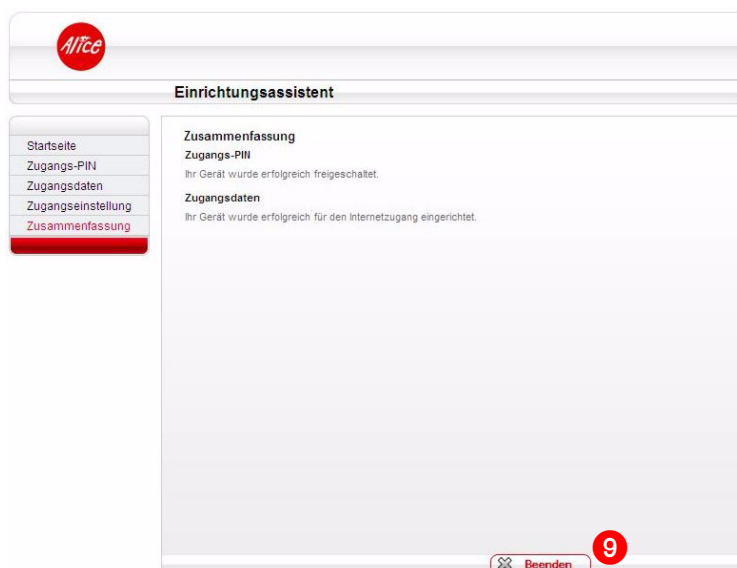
Alice

Einrichtungsassistent

Startseite
Zugangs-PIN
Zugangsdaten
Zugangseinstellung
Zusammenfassung

Zusammenfassung

Zugangs-PIN

Ihr Gerät wurde erfolgreich freigeschaltet.

Zugangsdaten

Ihr Gerät wurde erfolgreich für den Internetzugang eingerichtet.

Beenden

9